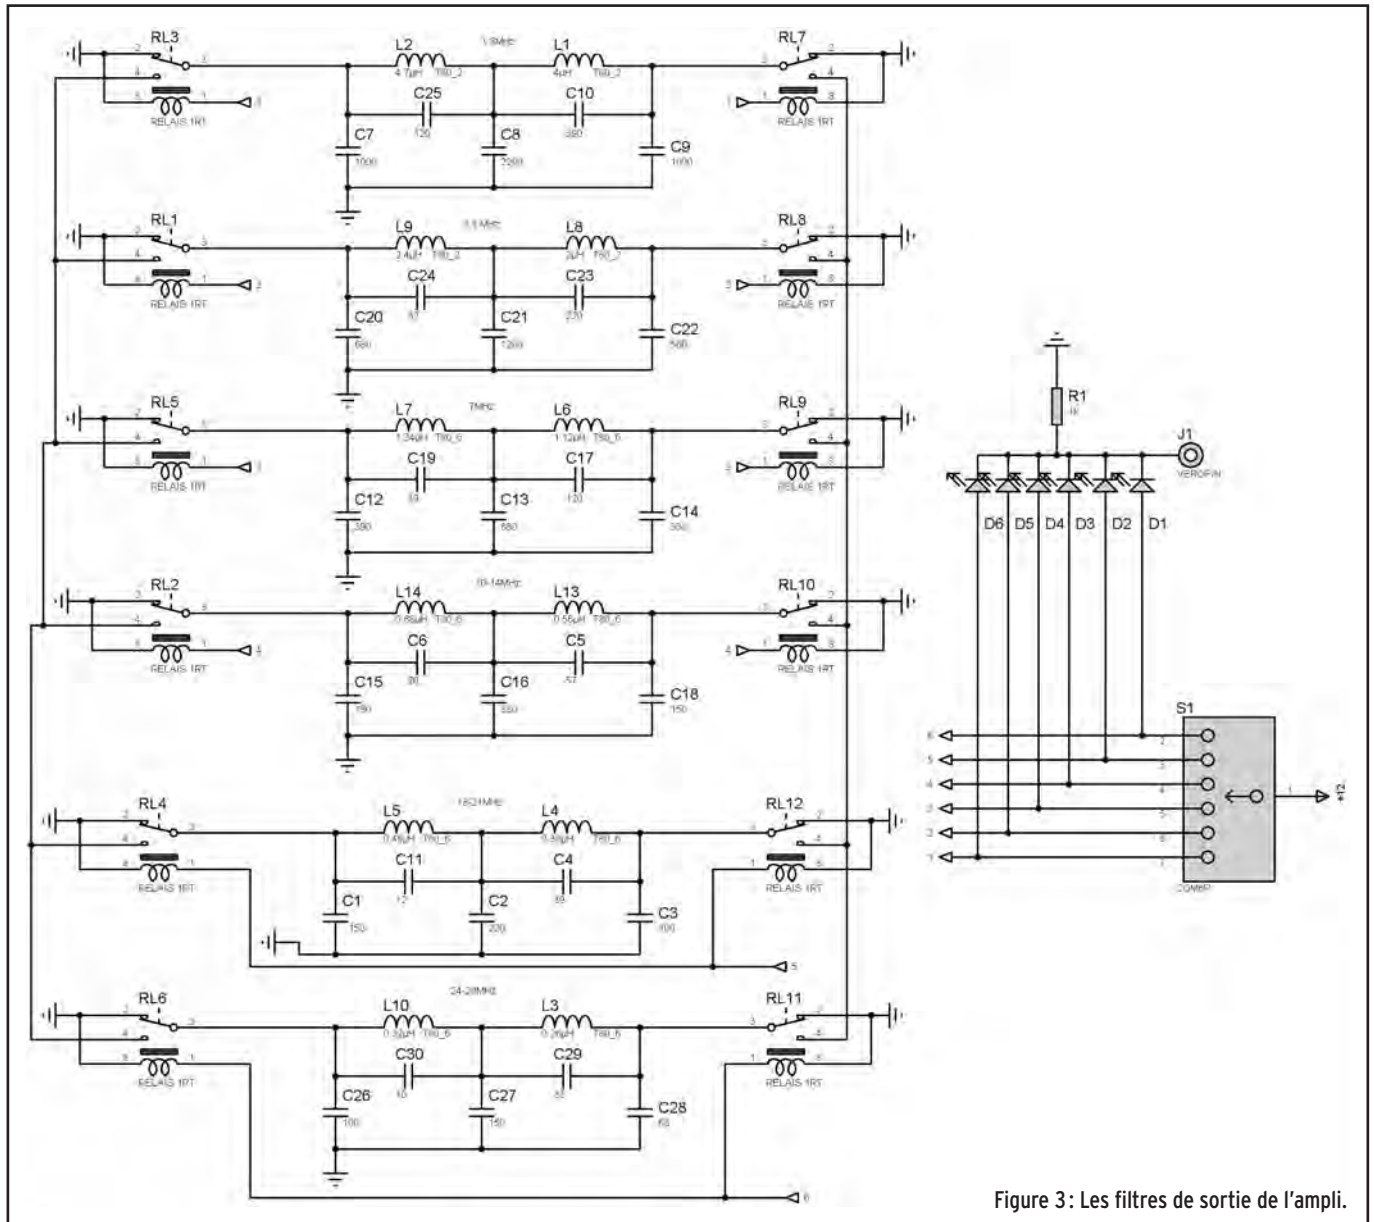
RL3
2
4
5
3
1
1
RELAIS 1RT
L2
4.7µH T80_2
1.9MHz
L1
4µH T80_2
RL7
2
4
8
3
1
RELAIS 1RT
C25
120
C10
390
C7
1000
C8
2200
C9
1000

RL1
2
4
8
3
1
2
RELAIS 1RT
L9
2.4µH T80_2
3.5 MHz
L8
2µH T80_2
RL8
2
4
8
3
1
2
RELAIS 1RT
C24
82
C23
270
C20
680
C21
1200
C22
560

RL5
2
4
8
3
1
3
RELAIS 1RT
L7
1.34µH T80_6
7MHz
L6
1.12µH T80_6
RL9
2
4
8
3
1
3
RELAIS 1RT
C19
39
C17
120
C12
390
C13
680
C14
390

RL2
2
4
8
3
1
4
RELAIS 1RT
L14
0.68µH T80_6
10-14MHz
L13
0.55µH T80_6
RL10
2
4
8
3
1
4
RELAIS 1RT
C6
20
C5
57
C15
180
C16
330
C18
150

RL4
2
4
8
3
1
RELAIS 1RT
L5
0.48µH T80_6
18-21MHz
L4
0.48µH T80_6
RL12
2
4
8
3
1
RELAIS 1RT
C11
12
C4
39
C1
150
C2
220
C3
100
5

RL6
2
4
8
3
1
RELAIS 1RT
L10
0.32µH T80_6
24-28MHz
L3
0.26µH T80_6
RL11
2
4
8
3
1
RELAIS 1RT
C30
10
C29
33
C26
100
C27
150
C28
68
6

R1
1k
J1
VEROPIN
D6
D5
D4
D3
D2
D1

S1
6
5
4
3
2
1
2
3
4
5
6
1
1
+12
COMBP

Figure 3 : Les filtres de sortie de l'ampli.